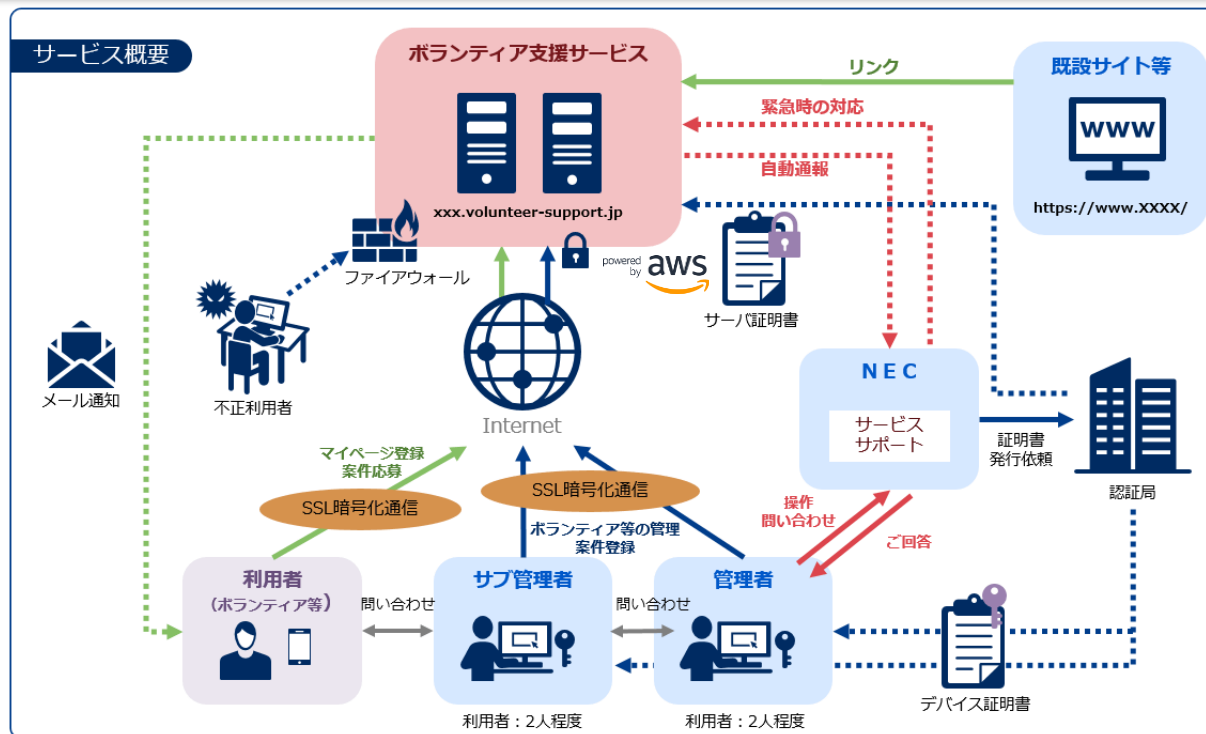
サービス概要

ボランティア支援サービス

xxx.volunteer-support.jp

リンク

既設サイト等

WWW

https://www.XXXX/

緊急時の対応

自動通報

ファイアウォール

powered by aws

サーバ証明書

不正利用者

メール通知

Internet

NEC

サービス
サポート

証明書
発行依頼

認証局

マイページ登録
案件応募

SSL暗号化通信

SSL暗号化通信

ボランティア等の管理
案件登録

操作
問い合わせ

ご回答

利用者
（ボランティア等）

問い合わせ

サブ管理者

問い合わせ

管理者

デバイス証明書

利用者：2人程度

利用者：2人程度